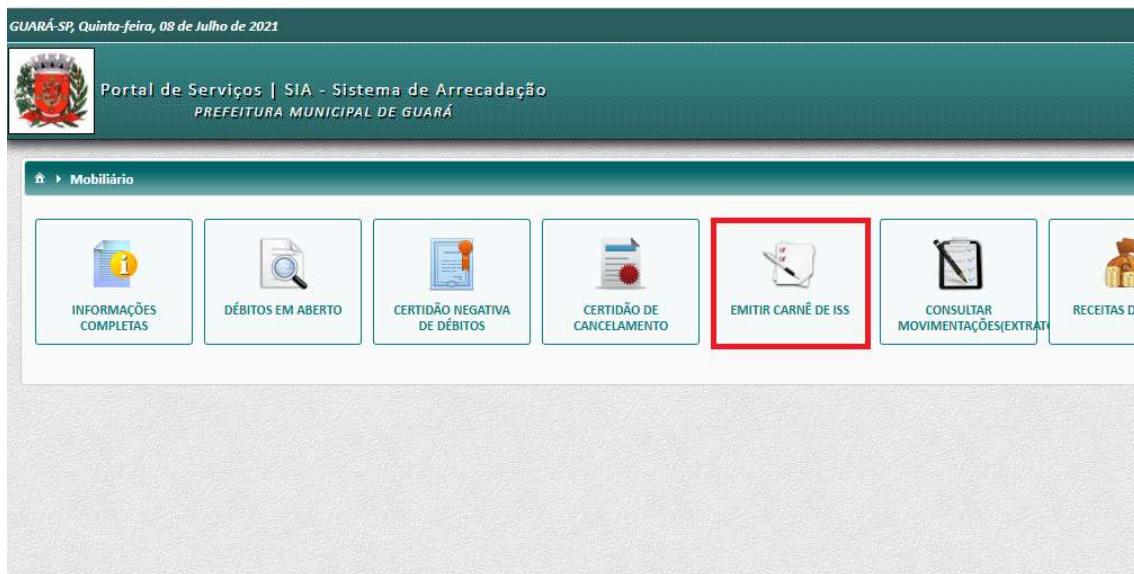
GUARÁ-SP, Quinta-feira, 08 de Julho de 2021

Portal de Serviços | SIA - Sistema de Arrecadação
PREFEITURA MUNICIPAL DE GUARÁ

Mobiliário

INFORMAÇÕES COMPLETAS

DÉBITOS EM ABERTO

CERTIDÃO NEGATIVA DE DÉBITOS

CERTIDÃO DE CANCELAMENTO

EMITIR CARNÊ DE ISS

CONSULTAR MOVIMENTAÇÕES(EXTRAT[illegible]

RECEITAS D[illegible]